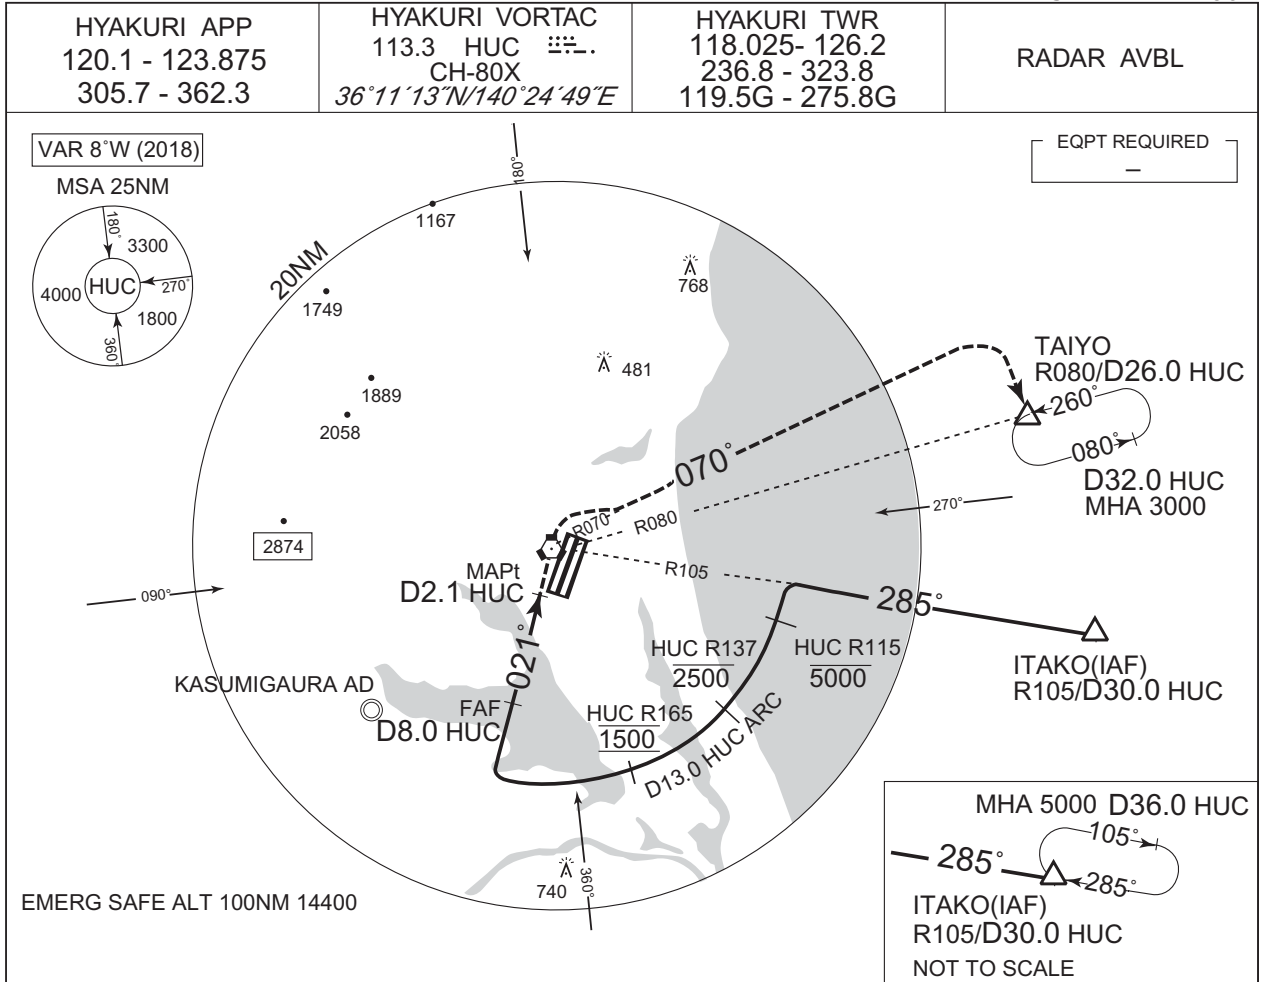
| HYAKURI APP 120.1 - 123.875 305.7 - 362.3 | HYAKURI VORTAC 113.3 HUC CH-80X $36°11'13''N/140°24'49''E$ | HYAKURI TWR 118.025- 126.2 236.8 - 323.8 119.5G - 275.8G | RADAR AVBL |
|---|---|---|---|

VAR 8°W (2018)

MSA 25NM

180° 3300 4000 HUC 270° 1800 360°

EQPT REQUIRED
–

20NM

180°

1167

1749

768

1889

2058

481

TAIYO
R080/D26.0 HUC

260°

080°

070°

D32.0 HUC
MHA 3000

R070

R080

270°

2874

R105

MAPt
D2.1 HUC

285°

090°

021°

HUC R137
2500

HUC R115
5000

ITAKO(IAF)
R105/D30.0 HUC

KASUMIGAURA AD

FAF

D8.0 HUC

HUC R165
1500

D13.0 HUC ARC

MHA 5000 D36.0 HUC

105°

285°

285°

740

360°

EMERG SAFE ALT 100NM 14400

ITAKO(IAF)
R105/D30.0 HUC
NOT TO SCALE